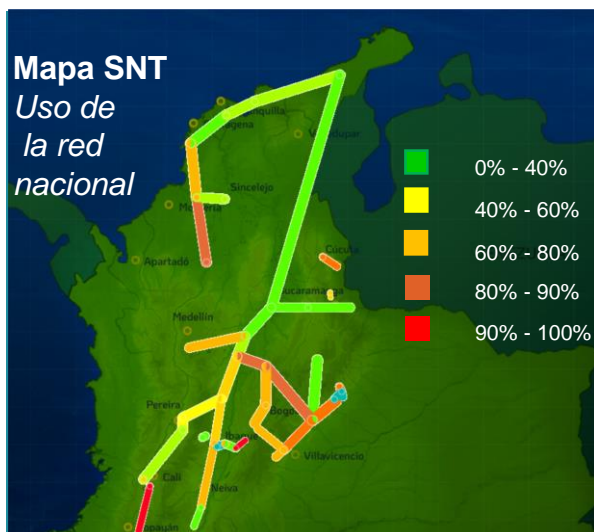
Mapa SNT
Uso de
la red
nacional

0% - 40%
40% - 60%
60% - 80%
80% - 90%
90% - 100%

Barranquilla
Cartagena
Valledupar
Sincelejo
Montería
Cúcuta
Apartadó
Bucaramanga
Medellín
Pereira
Bogotá
Ibagué
Villavicencio
Cali
Neiva
Popayán